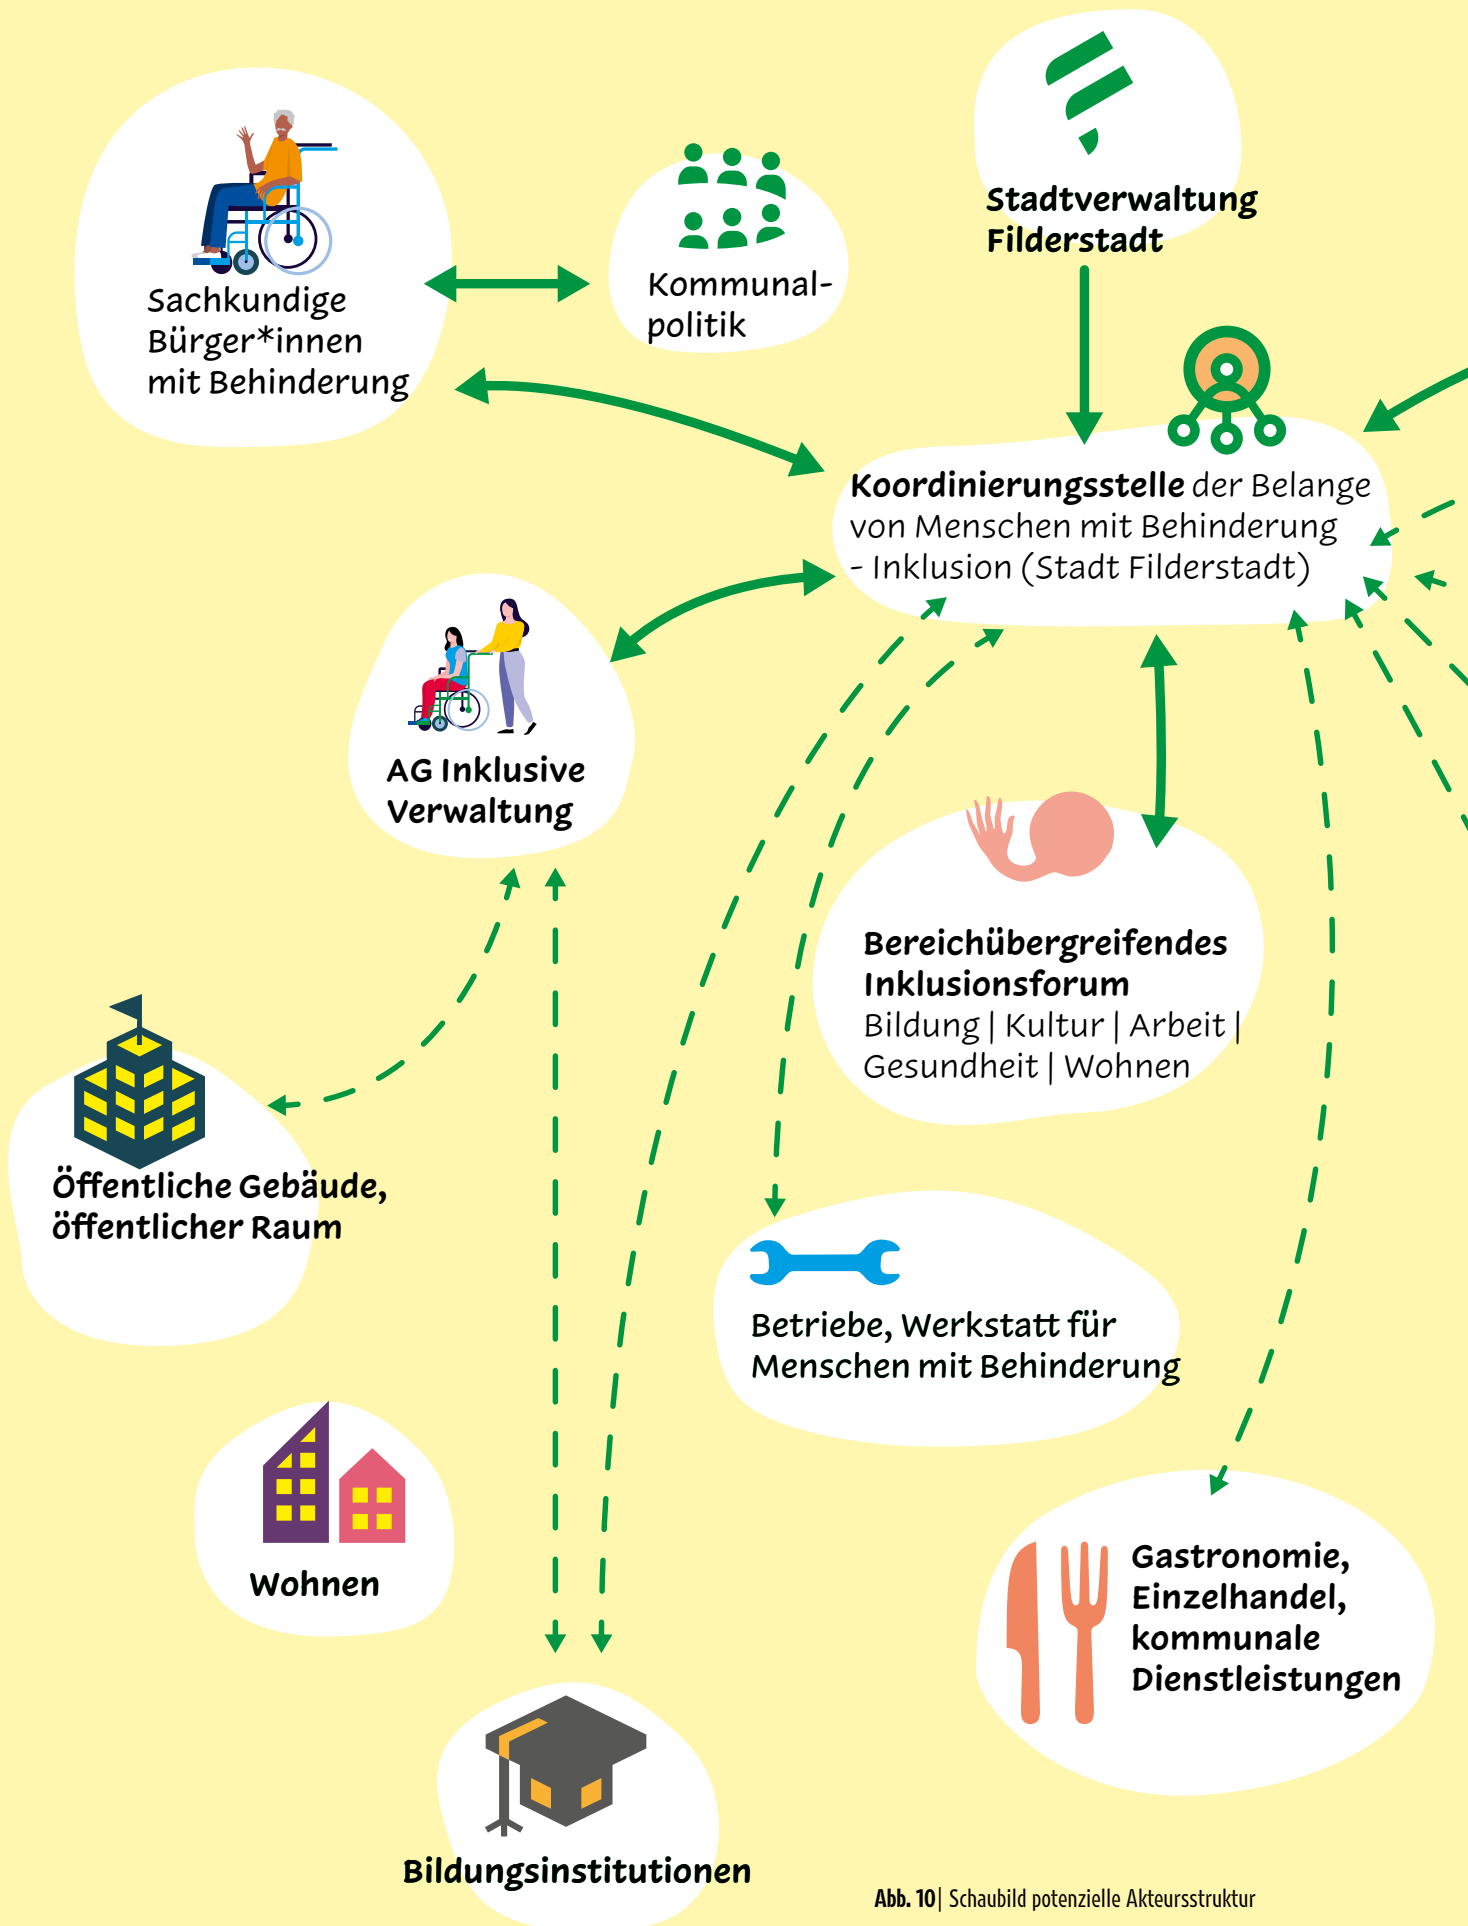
Sachkundige Bürger*innen mit Behinderung

Kommunalpolitik

Stadtverwaltung Filderstadt

**Koordinierungsstelle** der Belange von Menschen mit Behinderung - Inklusion (Stadt Filderstadt)

AG Inklusive Verwaltung

Bereichübergreifendes Inklusionsforum
Bildung | Kultur | Arbeit | Gesundheit | Wohnen

Öffentliche Gebäude, öffentlicher Raum

Betriebe, Werkstatt für Menschen mit Behinderung

Wohnen

Gastronomie, Einzelhandel, kommunale Dienstleistungen

Bildungsinstitutionen

Abb. 10| Schaubild potenzielle Akteursstruktur